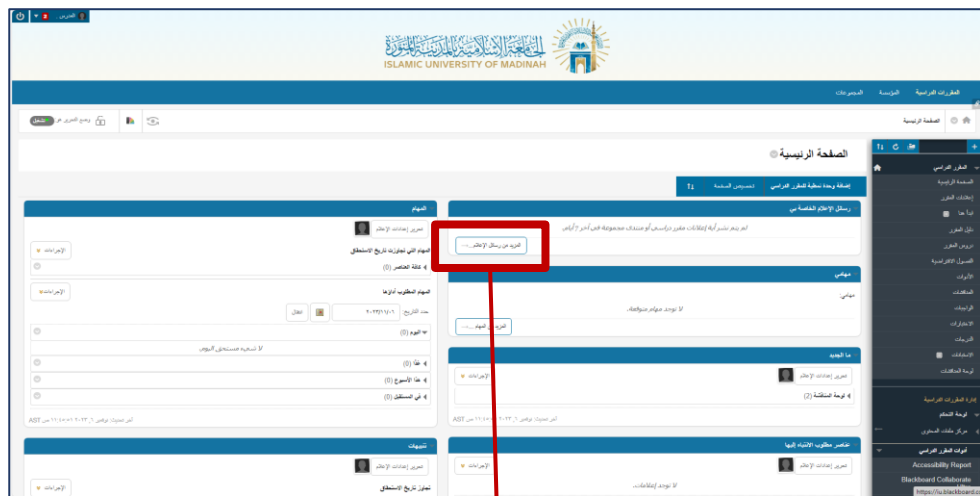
المدرس

الجامعة الإسلامية بالمدينة المنورة
ISLAMIC UNIVERSITY OF MADINAH

المقررات الدراسية المؤسسة المجموعات

الصفحة الرئيسية

وضع التحرير هو تشغيل

الصفحة الرئيسية

إضافة وحدة نمطية للمقرر الدراسي تخصيص الصفحة

رسائل الإعلام الخاصة بي
لم يتم نشر أية إعلانات مقرر دراسي أو منتدى مجموعة في آخر ٧ أيام.
المزيد من رسائل الإعلام...

مهامي
مهامي:
لا توجد مهام متوفرة.
المزيد من المهام...

ما الجديد
الإجراءات
تحرير إعدادات الإعلام
لوحة المناقشة (2)
آخر تحديث: ... AST

عناصر مطلوب الانتباه إليها
الإجراءات
تحرير إعدادات الإعلام
لا توجد إعلامات.

المهام
تحرير إعدادات الإعلام
المهام التي تجاوزت تاريخ الاستحقاق
الإجراءات
كافة العناصر (0)
المهام المطلوب أداؤها
الإجراءات
حدد التاريخ: ٢٠٢٣/١١/٠١ انتقال
اليوم (0)
لا شيء مستحق اليوم.
غدًا (0)
هذا الأسبوع (0)
في المستقبل (0)
آخر تحديث: ... AST

تنبيهات
تحرير إعدادات الإعلام
الإجراءات
تجاوز تاريخ الاستحقاق

المقرر الدراسي
الصفحة الرئيسية
إعلانات المقرر
ابدأ هنا
دليل المقرر
دروس المقرر
الفصول الافتراضية
الأدوات
المناقشات
الواجبات
الاختبارات
الدرجات
الاستبانات
لوحة المناقشات
إدارة المقررات الدراسية
لوحة التحكم
مركز ملفات المحتوى
أدوات المقرر الدراسي
Accessibility Report
Blackboard Collaborate